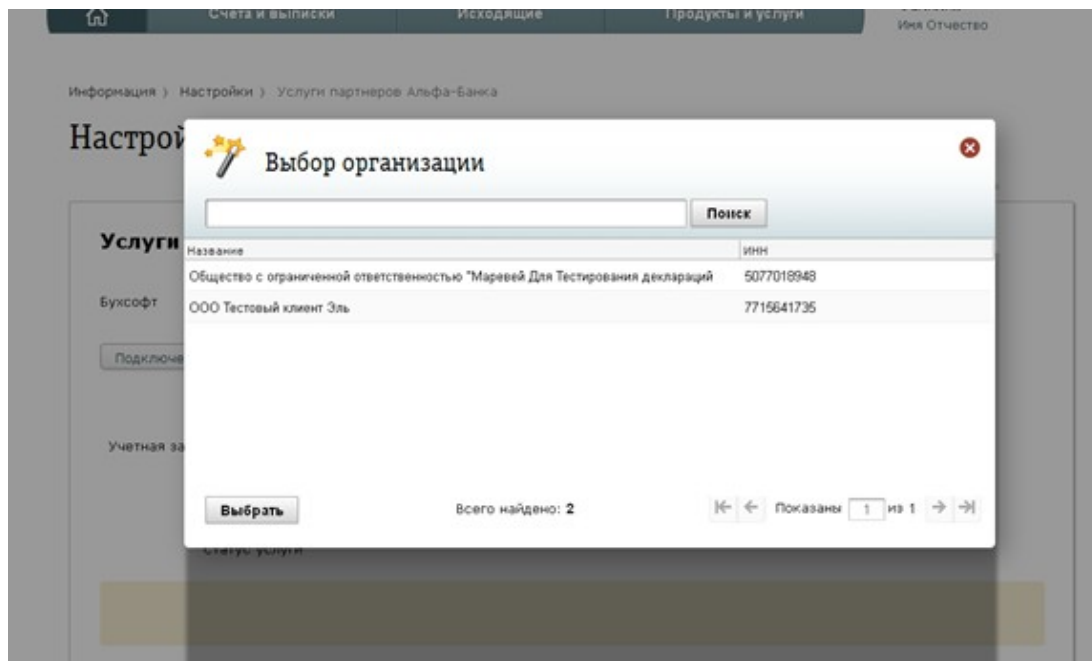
Счета и выписки | Исходящие | Продукты и услуги

Имя Отчество

Информация › Настройки › Услуги партнеров Альфа-Банка

Настрой

Услуги

Бухсофт

Подключе

Учетная за

Статус услуги

Выбор организации

Поиск

| Название | ИНН |
|---|---|
| Общество с ограниченной ответственностью "Маревей Для Тестирования деклараций | 5077018948 |
| ООО Тестовый клиент Эль | 7715641735 |

Выбрать

Всего найдено: 2

Показаны 1 из 1